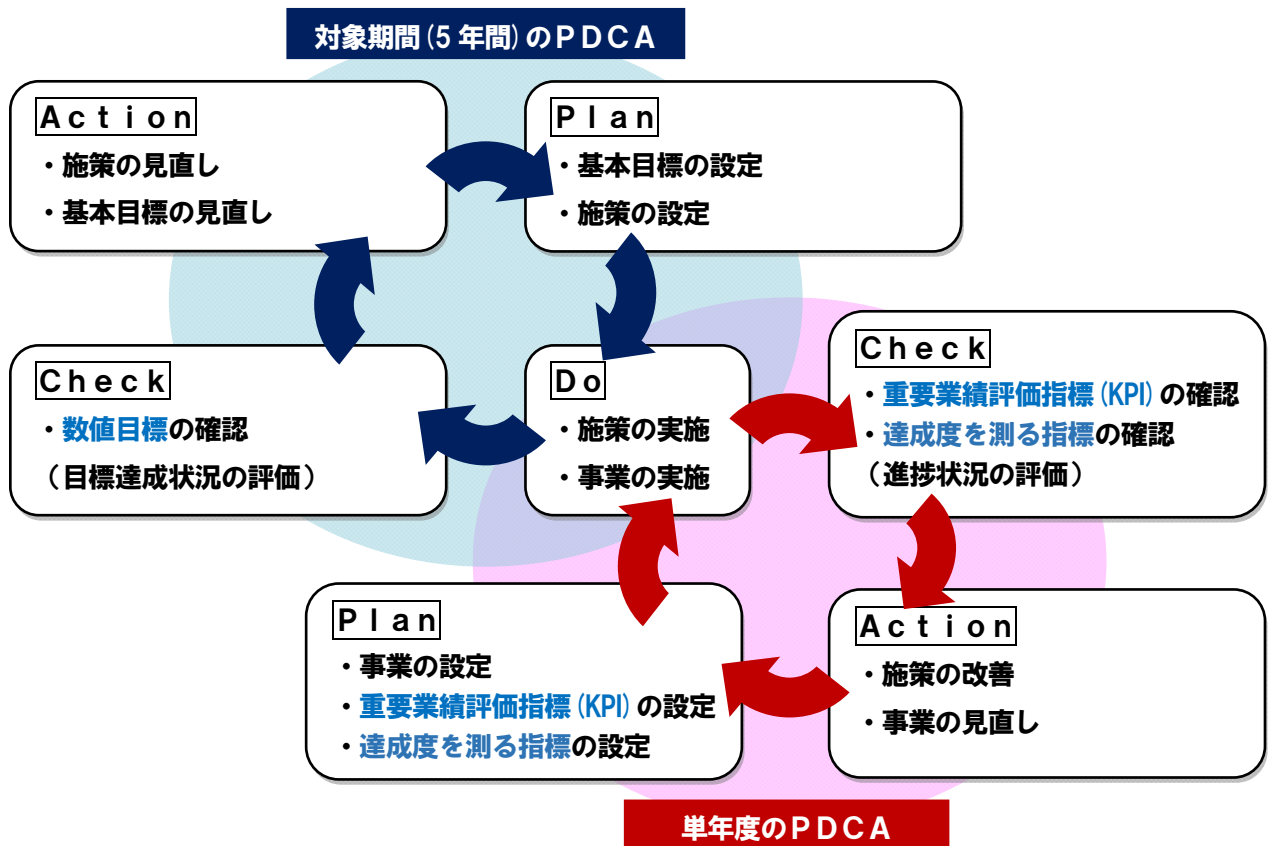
対象期間（5年間）のＰＤＣＡ

Ａｃｔｉｏｎ
・施策の見直し
・基本目標の見直し

Ｐｌａｎ
・基本目標の設定
・施策の設定

Ｃｈｅｃｋ
・数値目標の確認
（目標達成状況の評価）

Ｄｏ
・施策の実施
・事業の実施

Ｃｈｅｃｋ
・重要業績評価指標（KPI）の確認
・達成度を測る指標の確認
（進捗状況の評価）

Ｐｌａｎ
・事業の設定
・重要業績評価指標（KPI）の設定
・達成度を測る指標の設定

Ａｃｔｉｏｎ
・施策の改善
・事業の見直し

単年度のＰＤＣＡ